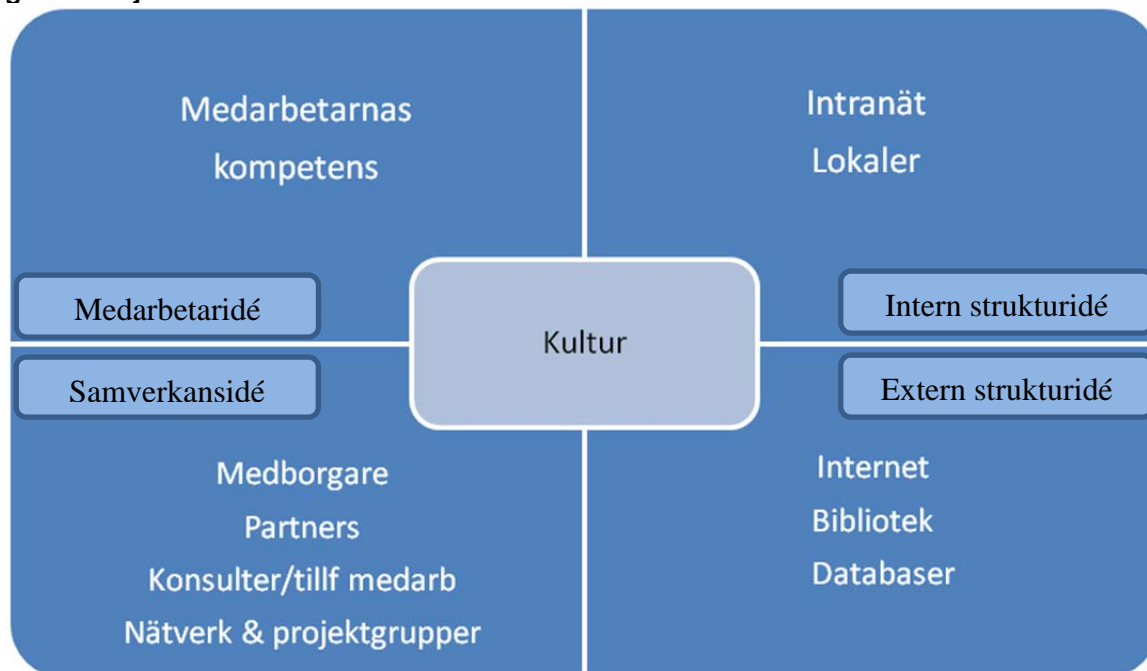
Medarbetarnas kompetens

Intranät
Lokaler

Medarbetaridé

Intern strukturidé

Kultur

Samverkansidé

Extern strukturidé

Medborgare
Partners
Konsulter/tillf medarb
Nätverk & projektgrupper

Internet
Bibliotek
Databaser